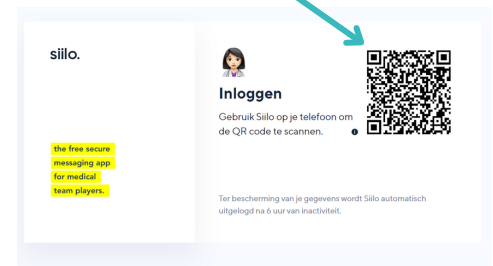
siilo.

the free secure messaging app for medical team players.

Inloggen

Gebruik Siilo op je telefoon om de QR code te scannen.

Ter bescherming van je gegevens wordt Siilo automatisch uitgelogd na 6 uur van inactiviteit.